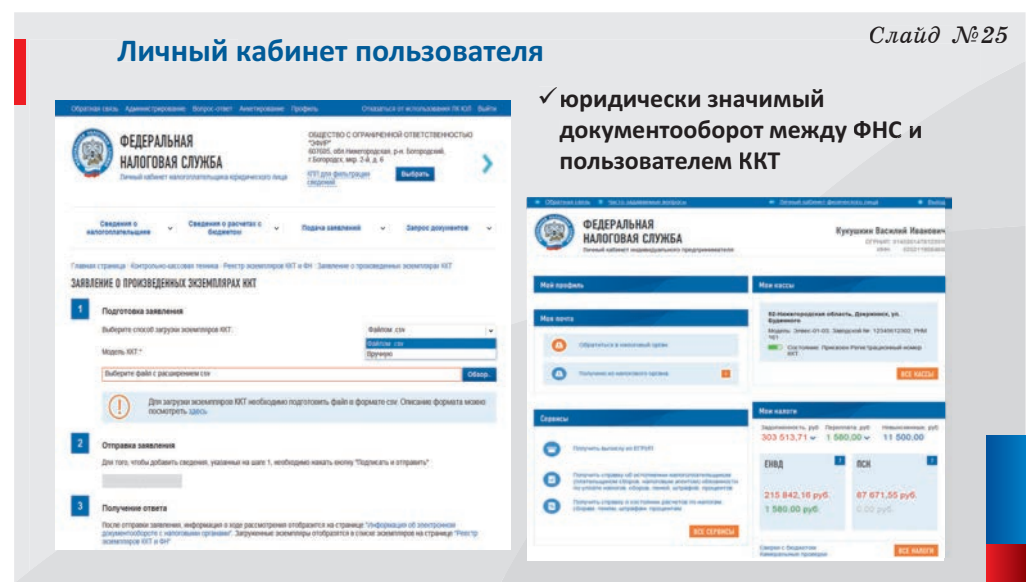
Слайд №25

Личный кабинет пользователя

✓юридически значимый документооборот между ФНС и пользователем ККТ

Обратная связь Администрирование Вопрос-ответ Анкетирование Профиль Отказаться от использования ЛК ЮЛ Выйти

ФЕДЕРАЛЬНАЯ НАЛОГОВАЯ СЛУЖБА
Личный кабинет налогоплательщика юридического лица

ОБЩЕСТВО С ОГРАНИЧЕННОЙ ОТВЕТСТВЕННОСТЬЮ "ЭФИР"
607600, обл.Нижегородская, р-н Богородский, г.Богородск, мкр. 2-й, д. 6
КПП для фильтрации сведений
Выбрать

Сведения о налогоплательщике | Сведения о расчетах с бюджетом | Подача заявлений | Запрос документов

Главная страница · Контрольно-кассовая техника · Реестр экземпляров ККТ и ФН · Заявление о произведенных экземплярах ККТ

ЗАЯВЛЕНИЕ О ПРОИЗВЕДЕННЫХ ЭКЗЕМПЛЯРАХ ККТ

1 Подготовка заявления
Выберите способ загрузки экземпляров ККТ: Файлом .csv
Файлом .csv
Модель ККТ * Вручную
Выберите файл с расширением csv Обзор..
Для загрузки экземпляров ККТ необходимо подготовить файл в формате csv. Описание формата можно посмотреть здесь.

2 Отправка заявления
Для того, чтобы добавить сведения, указанные на шаге 1, необходимо нажать кнопку "Подписать и отправить"

3 Получение ответа
После отправки заявления, информация о ходе рассмотрения отобразится на странице "Информация об электронном документообороте с налоговыми органами". Загруженные экземпляры отобразятся в списке экземпляров на странице "Реестр экземпляров ККТ и ФН"

Обратная связь Часто задаваемые вопросы Личный кабинет физического лица Выход

ФЕДЕРАЛЬНАЯ НАЛОГОВАЯ СЛУЖБА
Личный кабинет индивидуального предпринимателя

Кукушкин Василий Иванович
ОГРНИП: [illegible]
ИНН: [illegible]

Мой профиль

Мои кассы
Обл.Нижегородская область, Дзержинск, ул. Буденного
Модель: Элвес-01-ФС Заводской №: 123456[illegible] РНМ: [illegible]
Состояние: Присвоен Регистрационный номер ККТ
ВСЕ КАССЫ

Моя почта
Обратиться в налоговый орган
Получено из налогового органа

Сервисы
Получить выписку из ЕГРИП
Получить справку об исполнении налогоплательщиком (плательщиком сборов, налоговым агентом) обязанности по уплате налогов, сборов, пеней, штрафов, процентов
Получить справку о состоянии расчетов по налогам, сборам, пеням, штрафам, процентам
ВСЕ СЕРВИСЫ

Мои налоги
Задолженность, руб 303 513,71
Переплата, руб 1 580,00
Неоплаченные, руб 11 500,00
ЕНВД
215 842,16 руб.
1 580,00 руб.
ПСН
67 671,55 руб.
0,00 руб.
Сверка с бюджетом
Камеральные проверки
ВСЕ НАЛОГИ